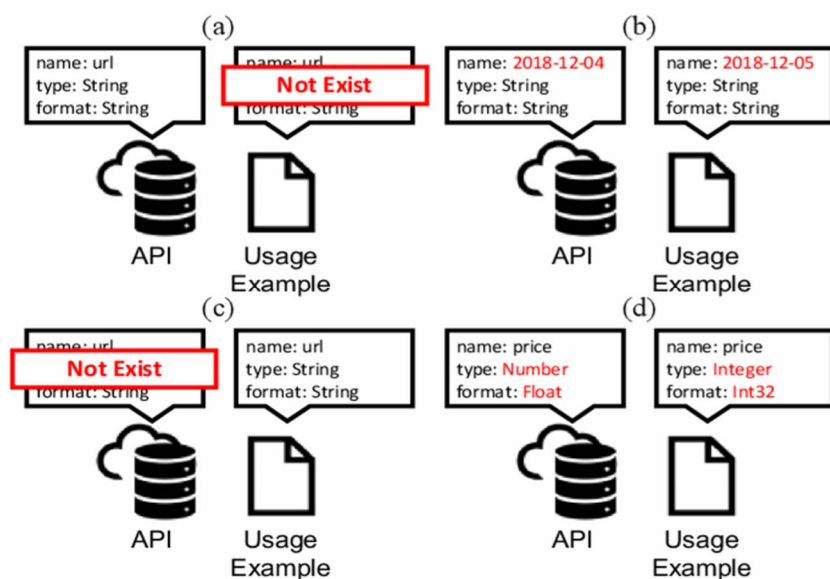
(a)

name: url
type: String
format: String

name: url
Not Exist
format: String

API

Usage Example

(b)

name: 2018-12-04
type: String
format: String

name: 2018-12-05
type: String
format: String

API

Usage Example

(c)

name: url
Not Exist
format: String

name: url
type: String
format: String

API

Usage Example

(d)

name: price
type: Number
format: Float

name: price
type: Integer
format: Int32

API

Usage Example